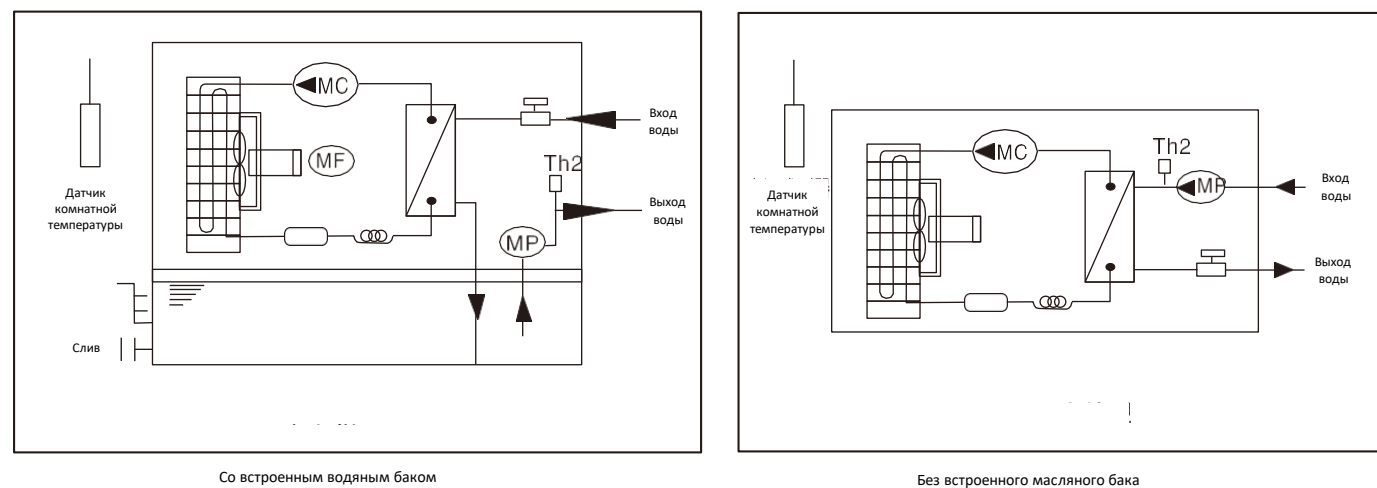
MC

MF

Th2

MP

Вход воды

Выход воды

Датчик комнатной температуры

Слив

Со встроенным водяным баком

MC

Th2

MP

Вход воды

Выход воды

Датчик комнатной температуры

Без встроенного масляного бака